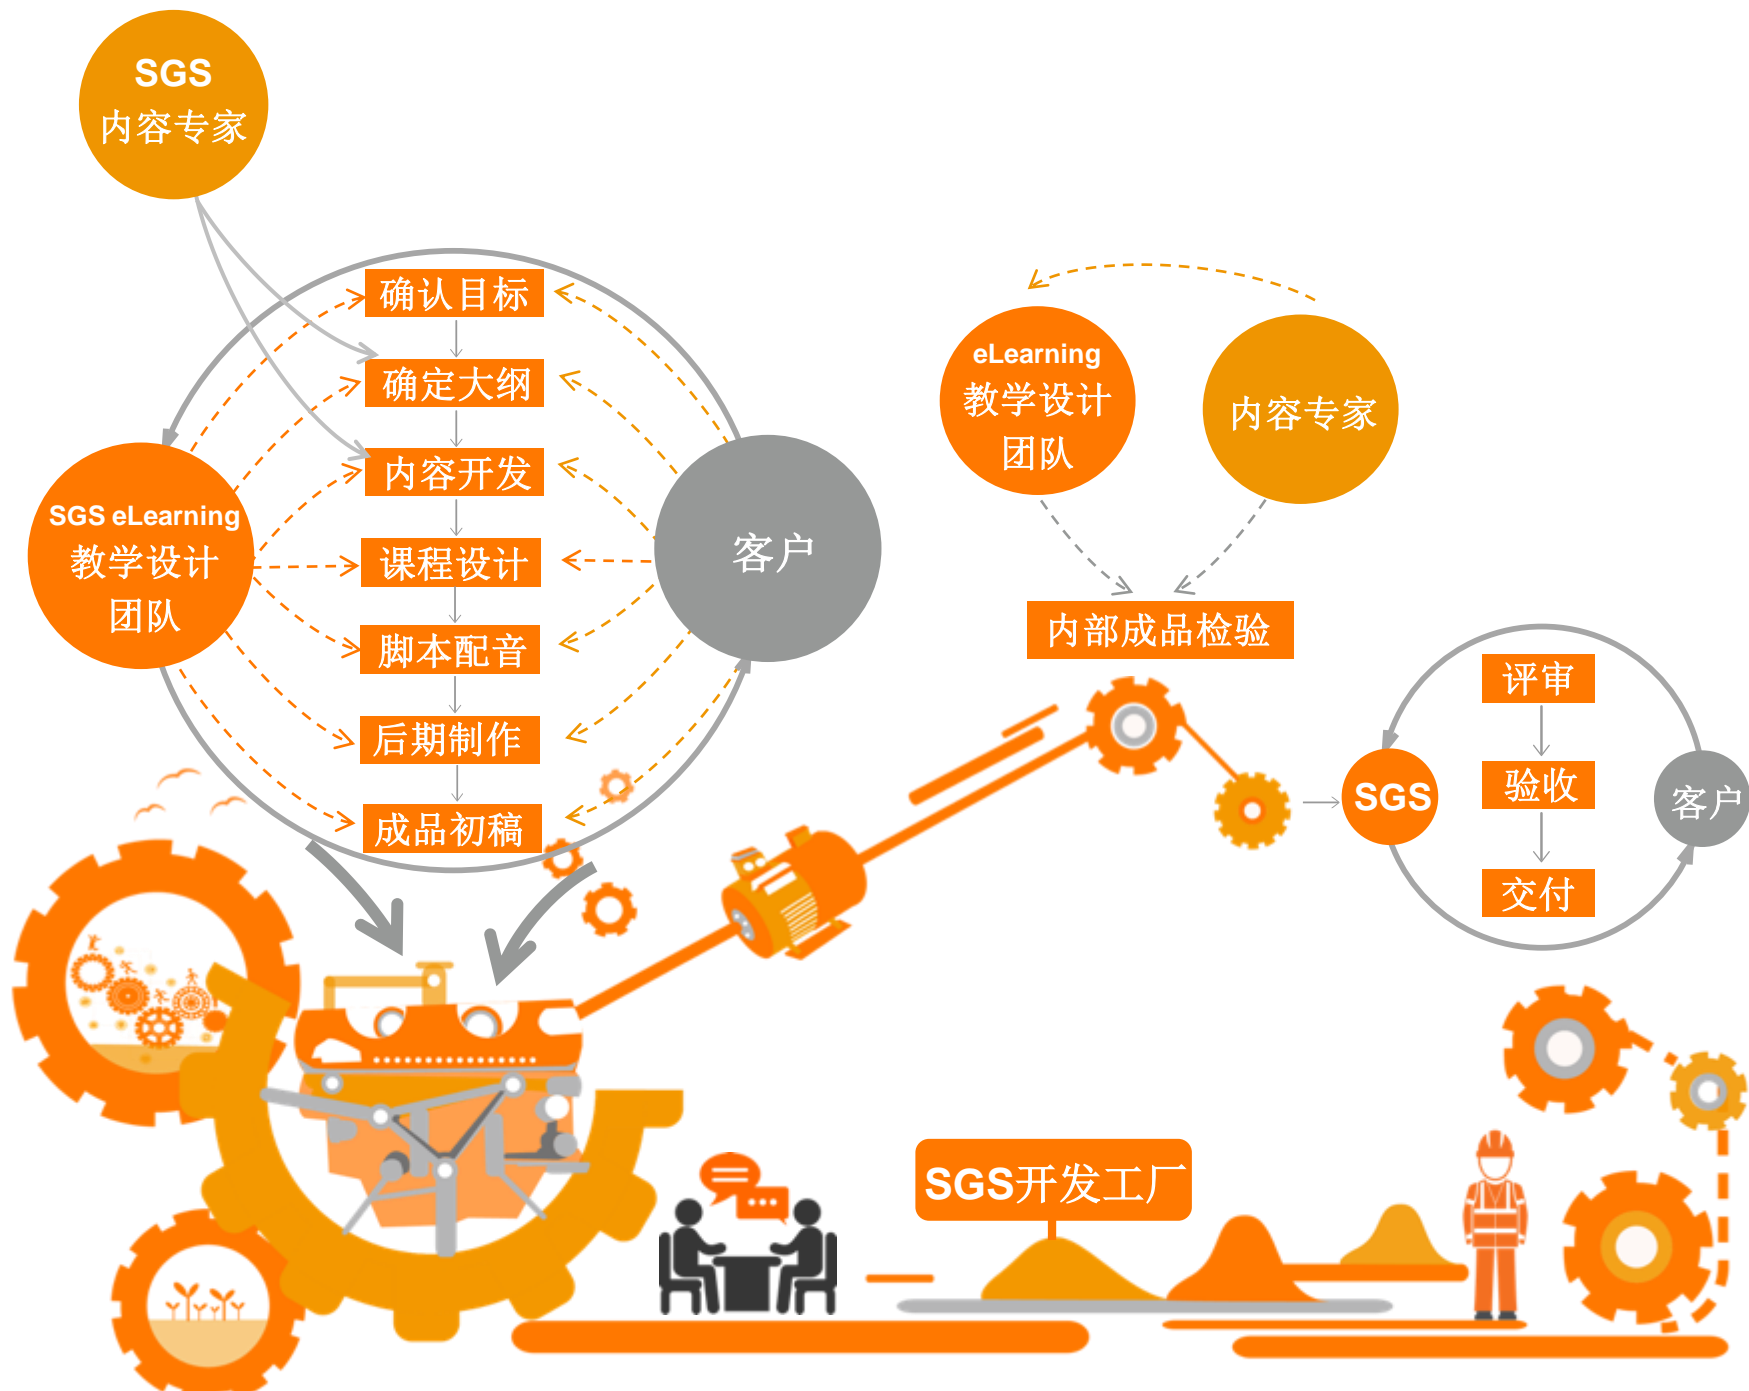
SGS
内容专家

确认目标
确定大纲
内容开发
课程设计
脚本配音
后期制作
成品初稿

SGS eLearning
教学设计
团队

客户

eLearning
教学设计
团队

内容专家

内部成品检验

评审
验收
交付

SGS

客户

SGS开发工厂